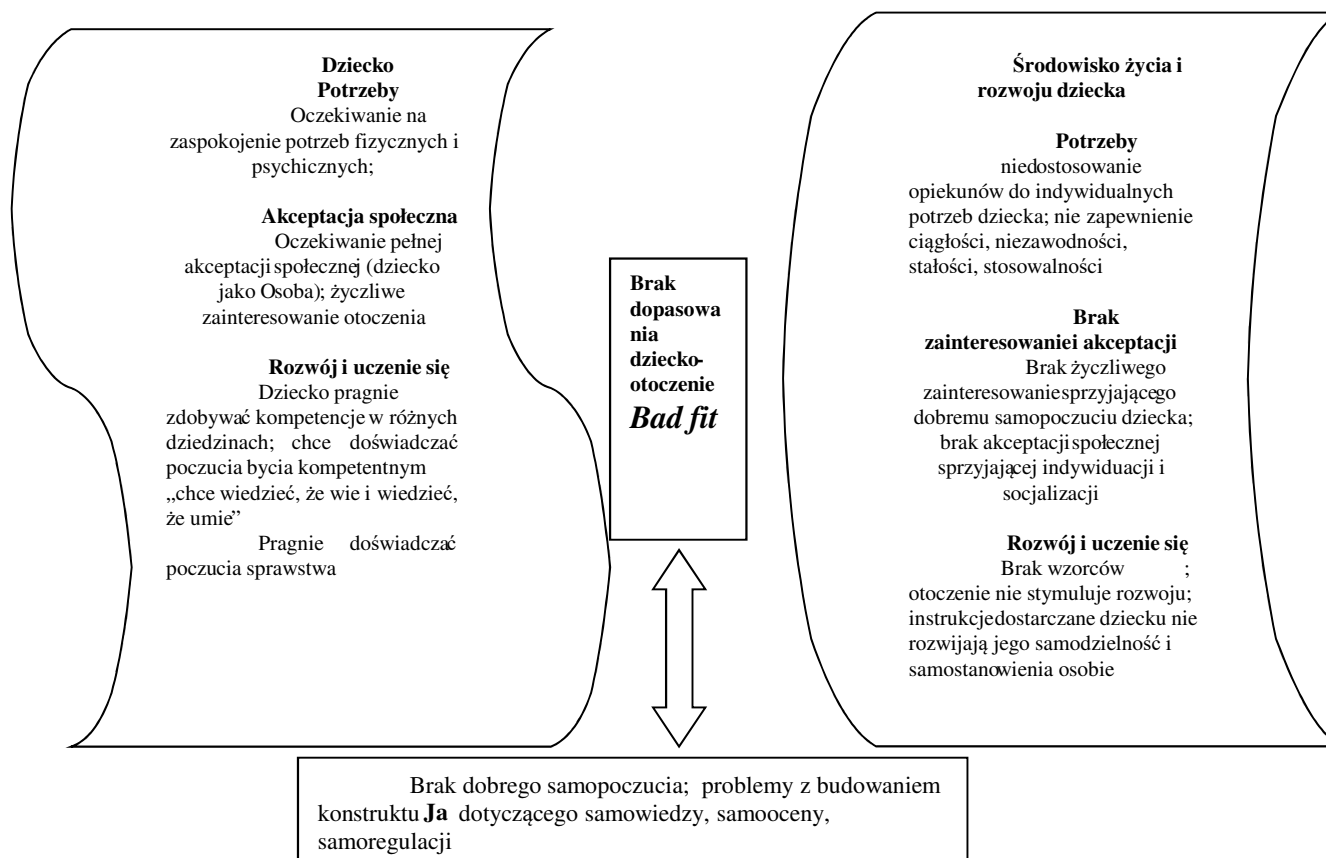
**Dziecko**
**Potrzeby**
Oczekiwanie na zaspokojenie potrzeb fizycznych i psychicznych;

**Akceptacja społeczna**
Oczekiwanie pełnej akceptacji społecznej (dziecko jako Osoba); życzliwe zainteresowanie otoczenia

**Rozwój i uczenie się**
Dziecko pragnie zdobywać kompetencje w różnych dziedzinach; chce doświadczać poczucia bycia kompetentnym „chce wiedzieć, że wie i wiedzieć, że umie"
Pragnie doświadczać poczucia sprawstwa

**Brak dopasowania dziecko-otoczenie**
***Bad fit***

**Środowisko życia i rozwoju dziecka**

**Potrzeby**
niedostosowanie opiekunów do indywidualnych potrzeb dziecka; nie zapewnienie ciągłości, niezawodności, stałości, stosowalności

**Brak zainteresowaniei akceptacji**
Brak życzliwego zainteresowaniesprzyjającego dobremu samopoczuciu dziecka; brak akceptacji społecznej sprzyjającej indywiduacji i socjalizacji

**Rozwój i uczenie się**
Brak wzorców ; otoczenie nie stymuluje rozwoju; instrukcjedostarczane dziecku nie rozwijają jego samodzielność i samostanowienia osobie

Brak dobrego samopoczucia; problemy z budowaniem konstruktu **Ja** dotyczącego samowiedzy, samooceny, samoregulacji